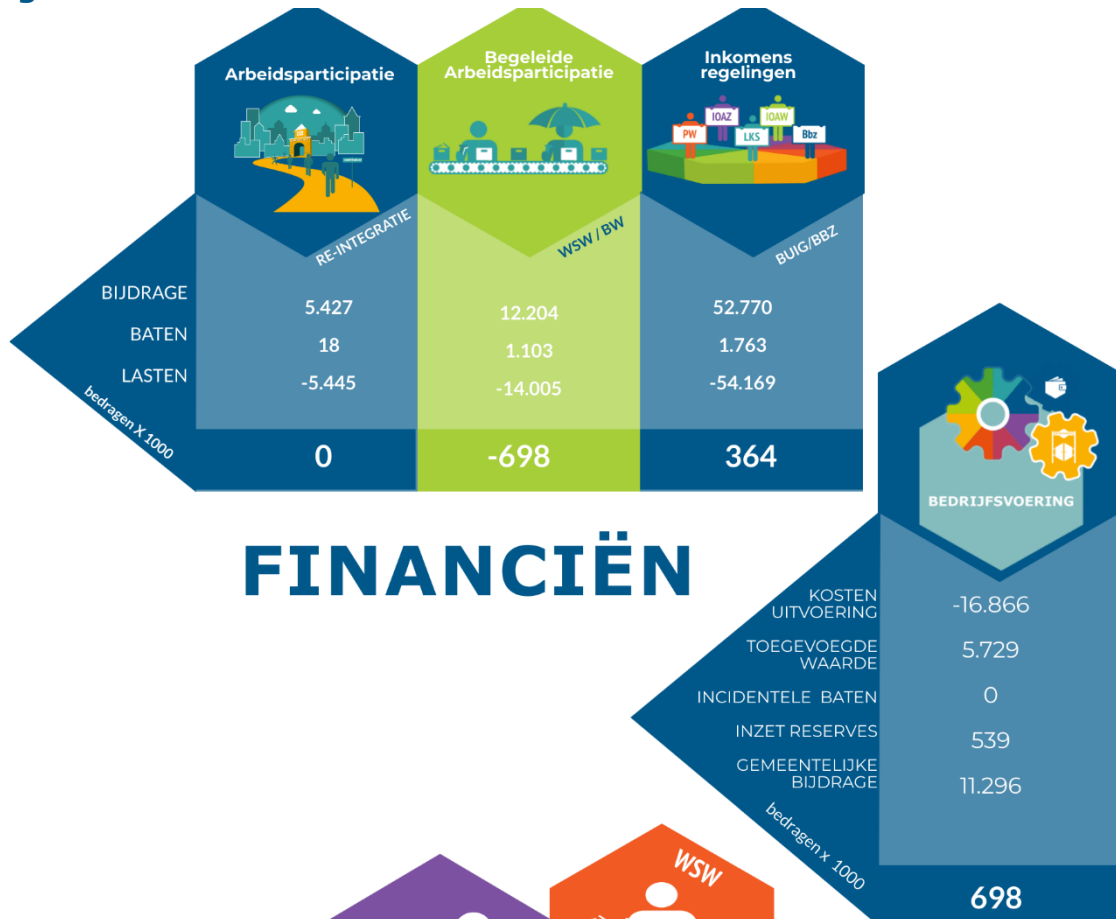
Arbeidsparticipatie

Begeleide Arbeidsparticipatie

Inkomens regelingen

PW IOAZ LKS IOAW Bbz

RE-INTEGRATIE

WSW / BW

BUIG/BBZ

| | | | |
|---|---|---|---|
| BIJDRAGE | 5.427 | 12.204 | 52.770 |
| BATEN | 18 | 1.103 | 1.763 |
| LASTEN | -5.445 | -14.005 | -54.169 |
| bedragen X 1000 | 0 | -698 | 364 |

FINANCIËN

BEDRIJFSVOERING

| | |
|---|---|
| KOSTEN UITVOERING | -16.866 |
| TOEGEVOEGDE WAARDE | 5.729 |
| INCIDENTELE BATEN | 0 |
| INZET RESERVES | 539 |
| GEMEENTELIJKE BIJDRAGE | 11.296 |
| bedragen x 1000 | 698 |

WSW